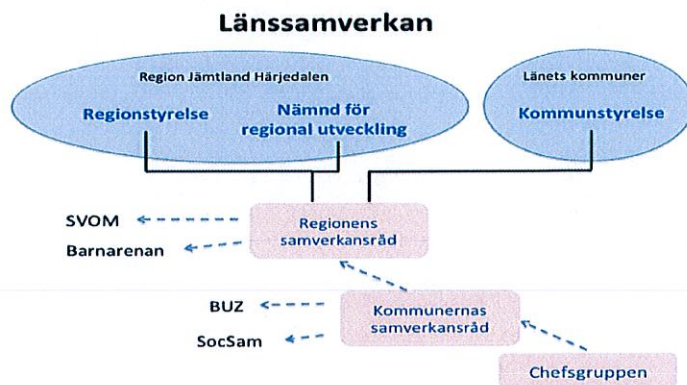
Länssamverkan

Region Jämtland Härjedalen

Regionstyrelse

Nämnd för regional utveckling

Länets kommuner

Kommunstyrelse

SVOM

Barnarenan

Regionens samverkansråd

BUZ

SocSam

Kommunernas samverkansråd

Chefsgruppen